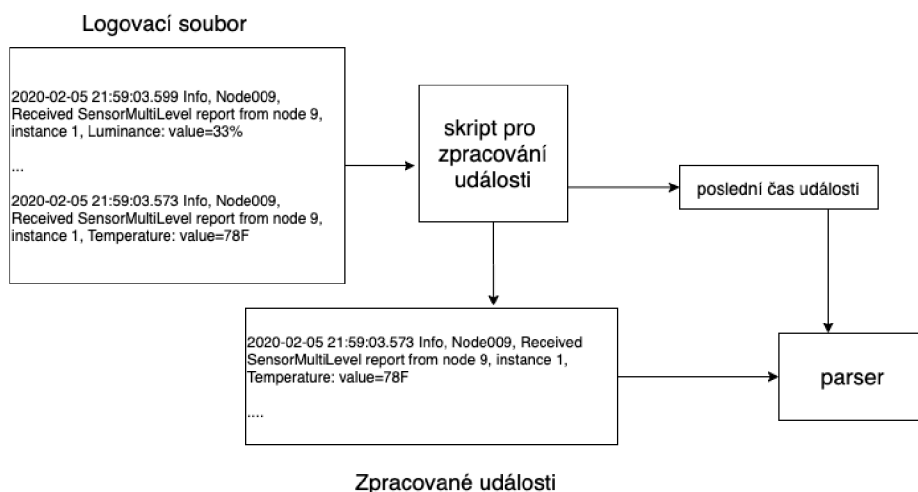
Logovací soubor

2020-02-05 21:59:03.599 Info, Node009, Received SensorMultiLevel report from node 9, instance 1, Luminance: value=33%

...

2020-02-05 21:59:03.573 Info, Node009, Received SensorMultiLevel report from node 9, instance 1, Temperature: value=78F

skript pro zpracování události

poslední čas události

2020-02-05 21:59:03.573 Info, Node009, Received SensorMultiLevel report from node 9, instance 1, Temperature: value=78F

....

parser

Zpracované události